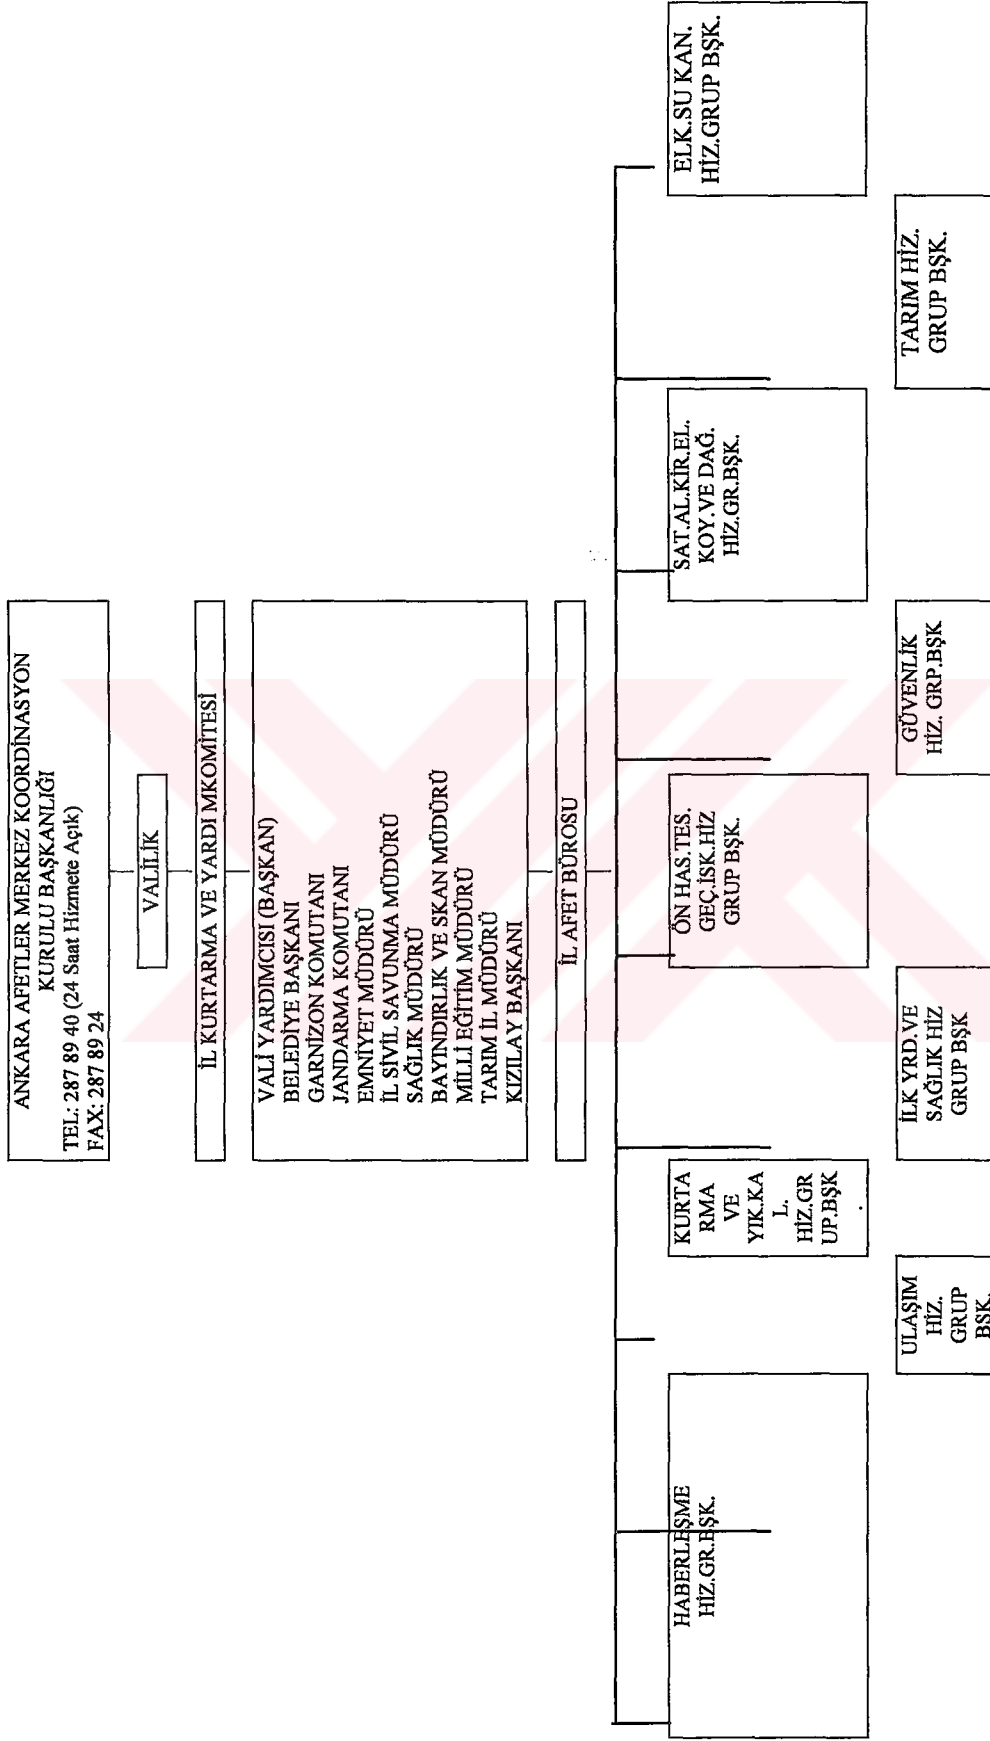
ANKARA AFETLER MERKEZ KOORDİNASYON KURULU BAŞKANLIĞI
TEL: 287 89 40 (24 Saat Hizmete Açık)
FAX: 287 89 24

VALİLİK

İL KURTARMA VE YARDI MKOMİTESİ

VALİ YARDIMCISI (BAŞKAN)
BELEDİYE BAŞKANI
GARNİZON KOMUTANI
JANDARMA KOMUTANI
EMNİYET MÜDÜRÜ
İL SİVİL SAVUNMA MÜDÜRÜ
SAĞLIK MÜDÜRÜ
BAYINDIRLIK VE SKAN MÜDÜRÜ
MİLLİ EĞİTİM MÜDÜRÜ
TARIM İL MÜDÜRÜ
KIZILAY BAŞKANI

İL AFET BÜROSU

HABERLEŞME HİZ.GR.BŞK.

KURTARMA VE YIK.KAL. HİZ.GRUP.BŞK.

ULAŞIM HİZ. GRUP BŞK.

ÖN HAS.TES. GEÇ.İSK.HİZ GRUP BŞK.

İLK YRD.VE SAĞLIK HİZ GRUP BŞK

SAT.AL.KİR.EL. KOY.VE DAĞ. HİZ.GR.BŞK.

GÜVENLİK HİZ. GRP.BŞK

ELK.SU KAN. HİZ.GRUP BŞK.

TARIM HİZ. GRUP BŞK.